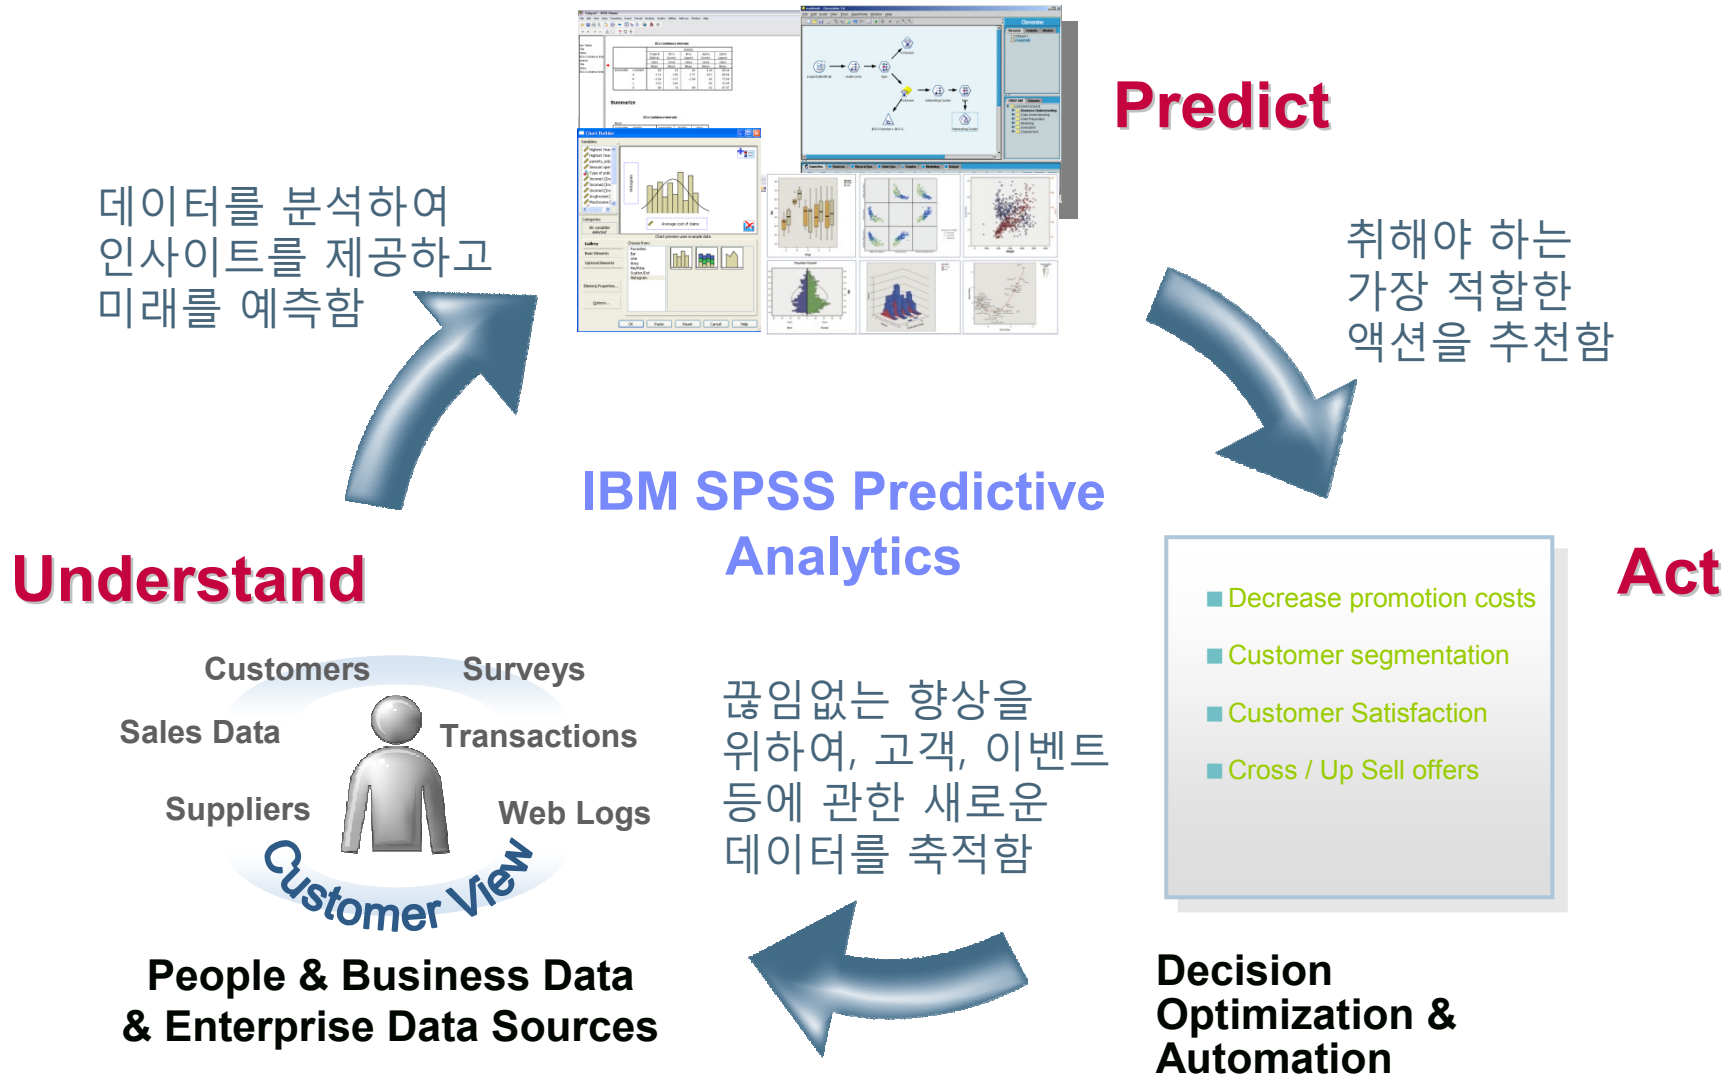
Predict

데이터를 분석하여
인사이트를 제공하고
미래를 예측함

취해야 하는
가장 적합한
액션을 추천함

IBM SPSS Predictive Analytics

Understand

Act

Decrease promotion costs
Customer segmentation
Customer Satisfaction
Cross / Up Sell offers

Customers
Surveys
Sales Data
Transactions
Suppliers
Web Logs
Customer View

끊임없는 향상을
위하여, 고객, 이벤트
등에 관한 새로운
데이터를 축적함

People & Business Data
& Enterprise Data Sources

Decision
Optimization &
Automation